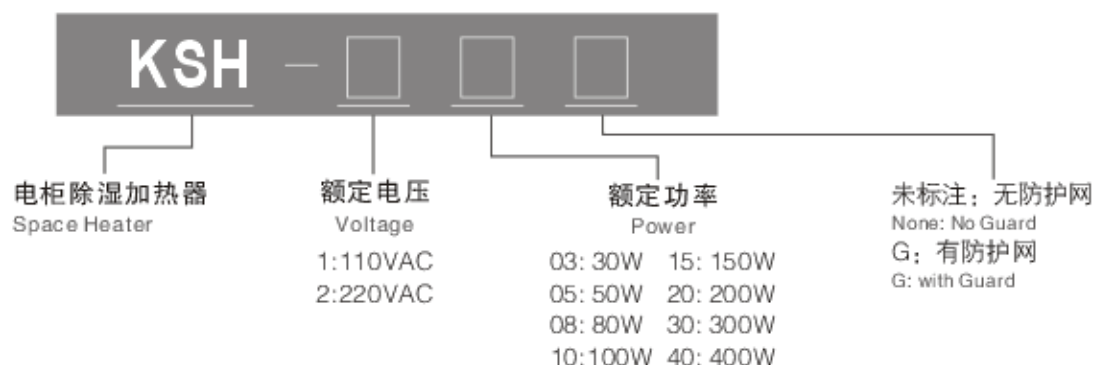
KSH - □ □ □

电柜除湿加热器
Space Heater

额定电压
Voltage
1:110VAC
2:220VAC

额定功率
Power
03: 30W 15: 150W
05: 50W 20: 200W
08: 80W 30: 300W
10:100W 40: 400W

未标注：无防护网
None: No Guard
G：有防护网
G: with Guard